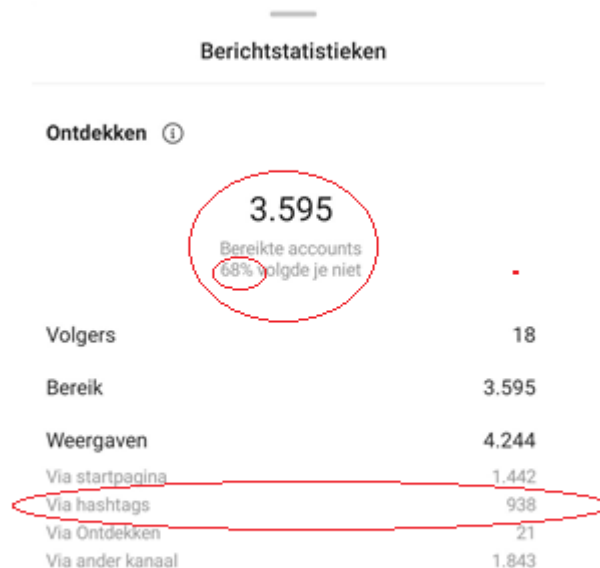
Berichtstatistieken

Ontdekken ⓘ

3.595
Bereikte accounts
68% volgde je niet

| | |
|---|---|
| Volgers | 18 |
| Bereik | 3.595 |
| Weergaven | 4.244 |
| Via startpagina | 1.442 |
| Via hashtags | 938 |
| Via Ontdekken | 21 |
| Via ander kanaal | 1.843 |